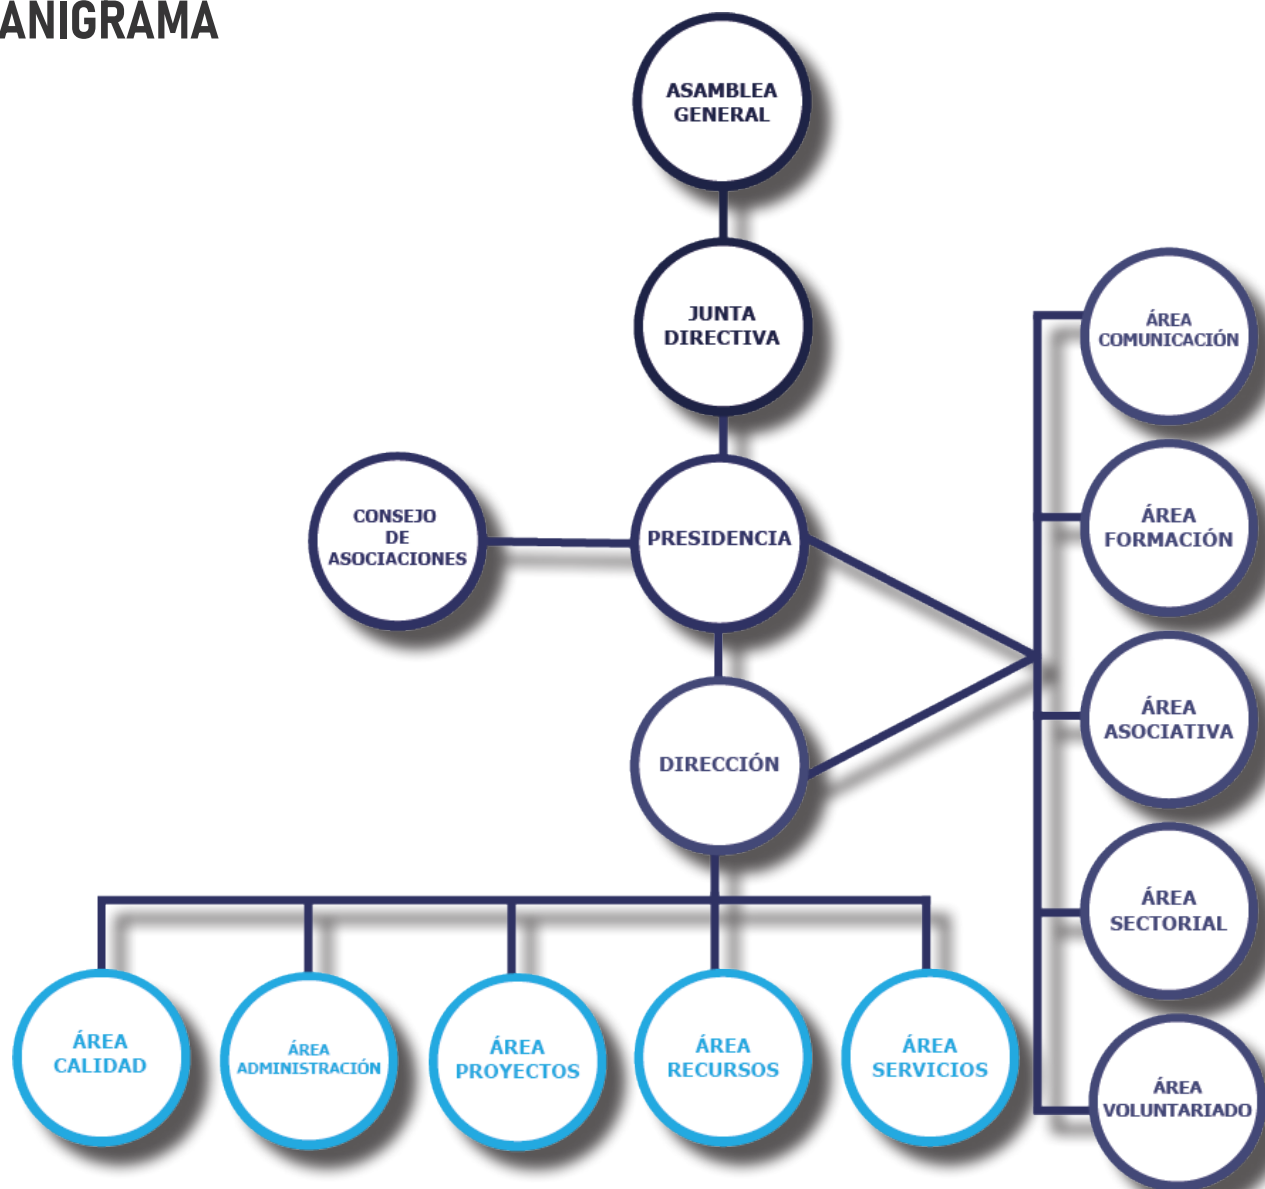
ANIGRAMA

ASAMBLEA GENERAL

JUNTA DIRECTIVA

CONSEJO DE ASOCIACIONES

PRESIDENCIA

DIRECCIÓN

ÁREA COMUNICACIÓN

ÁREA FORMACIÓN

ÁREA ASOCIATIVA

ÁREA SECTORIAL

ÁREA VOLUNTARIADO

ÁREA CALIDAD

ÁREA ADMINISTRACIÓN

ÁREA PROYECTOS

ÁREA RECURSOS

ÁREA SERVICIOS